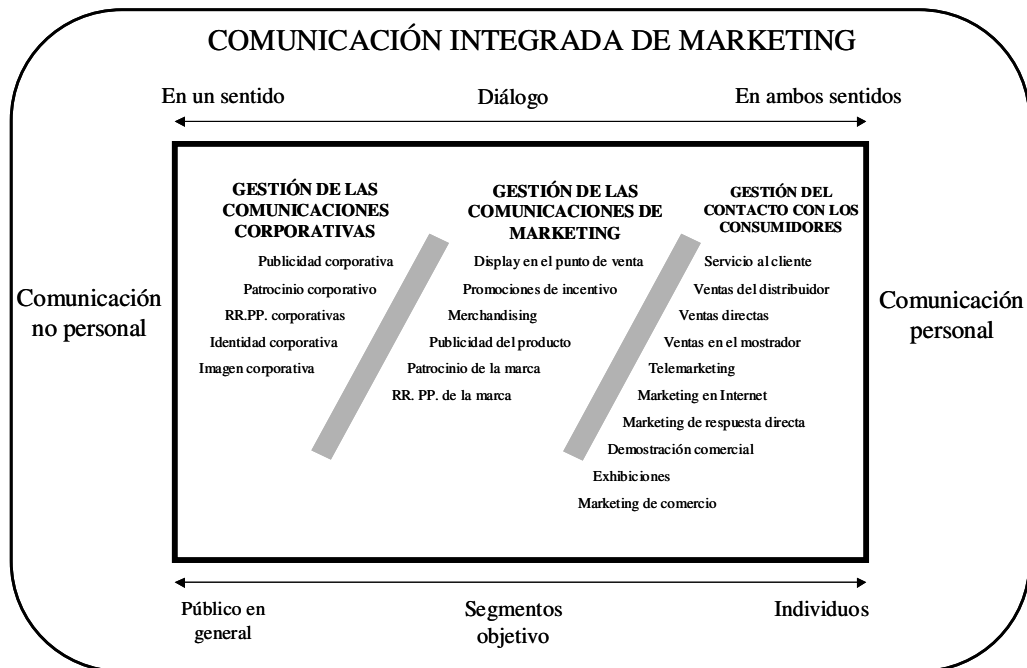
COMUNICACIÓN INTEGRADA DE MARKETING

En un sentido

Diálogo

En ambos sentidos

Comunicación no personal

GESTIÓN DE LAS COMUNICACIONES CORPORATIVAS

Publicidad corporativa
Patrocinio corporativo
RR.PP. corporativas
Identidad corporativa
Imagen corporativa

GESTIÓN DE LAS COMUNICACIONES DE MARKETING

Display en el punto de venta
Promociones de incentivo
Merchandising
Publicidad del producto
Patrocinio de la marca
RR. PP. de la marca

GESTIÓN DEL CONTACTO CON LOS CONSUMIDORES

Servicio al cliente
Ventas del distribuidor
Ventas directas
Ventas en el mostrador
Telemarketing
Marketing en Internet
Marketing de respuesta directa
Demostración comercial
Exhibiciones
Marketing de comercio

Comunicación personal

Público en general

Segmentos objetivo

Individuos